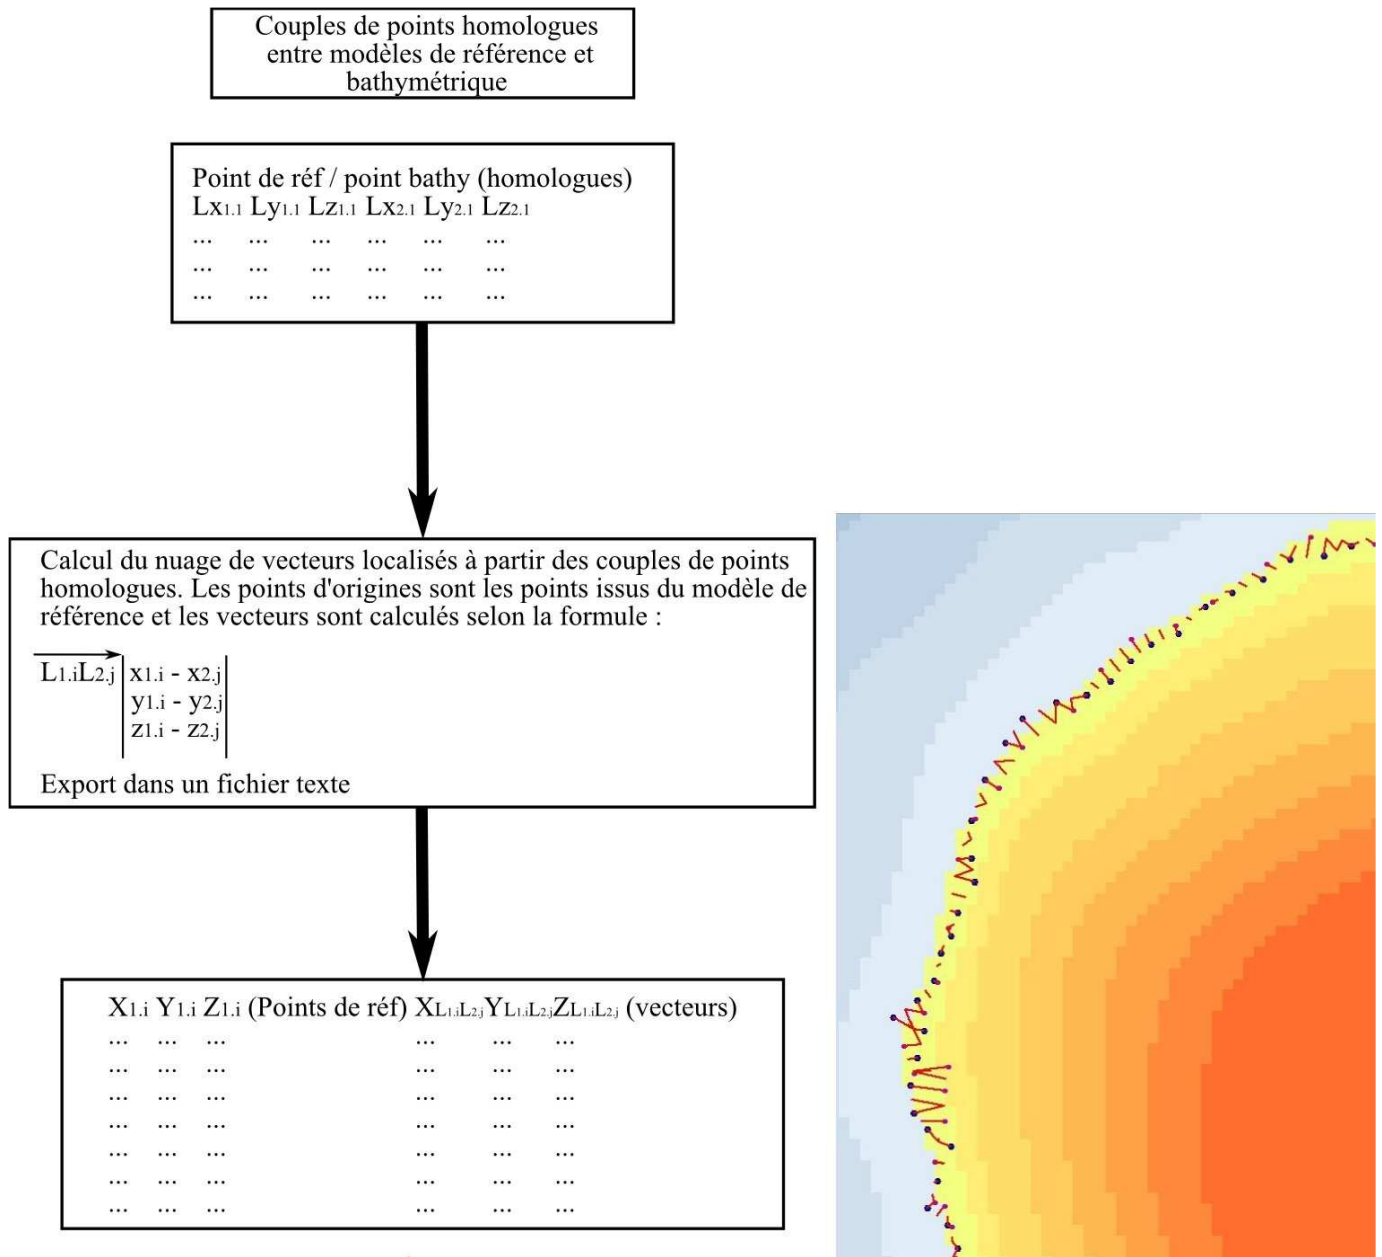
Couples de points homologues entre modèles de référence et bathymétrique

Point de réf / point bathy (homologues)
$Lx_{1.1}$ $Ly_{1.1}$ $Lz_{1.1}$ $Lx_{2.1}$ $Ly_{2.1}$ $Lz_{2.1}$
... ... ... ... ... ...
... ... ... ... ... ...
... ... ... ... ... ...

Calcul du nuage de vecteurs localisés à partir des couples de points homologues. Les points d'origines sont les points issus du modèle de référence et les vecteurs sont calculés selon la formule :

$\overrightarrow{L_{1.i}L_{2.j}} \begin{vmatrix} x_{1.i} - x_{2.j} \\ y_{1.i} - y_{2.j} \\ z_{1.i} - z_{2.j} \end{vmatrix}$

Export dans un fichier texte

$X_{1.i}$ $Y_{1.i}$ $Z_{1.i}$ (Points de réf) $X_{L_{1.i}L_{2.j}}$$Y_{L_{1.i}L_{2.j}}$$Z_{L_{1.i}L_{2.j}}$ (vecteurs)
... ... ... ... ... ...
... ... ... ... ... ...
... ... ... ... ... ...
... ... ... ... ... ...
... ... ... ... ... ...
... ... ... ... ... ...
... ... ... ... ... ...